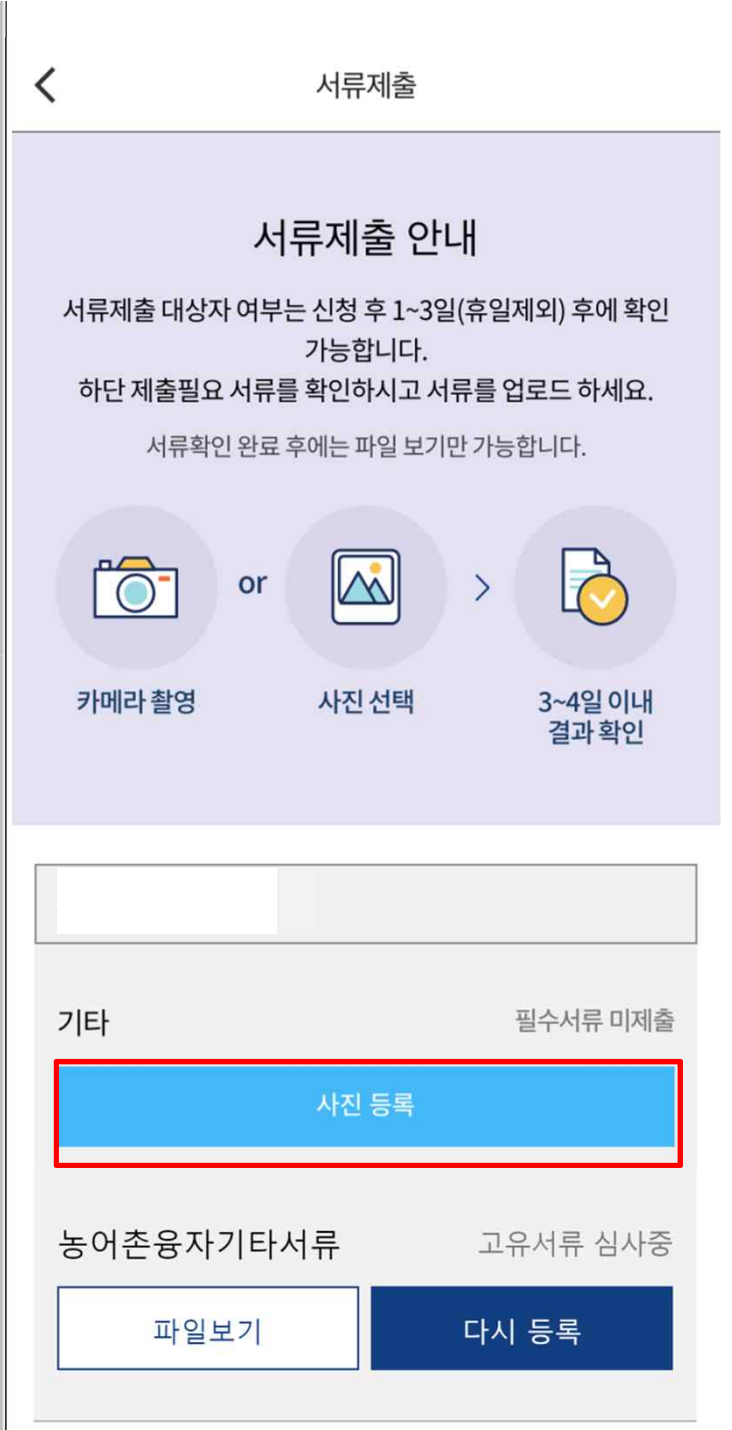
서류제출

서류제출 안내

서류제출 대상자 여부는 신청 후 1~3일(휴일제외) 후에 확인 가능합니다.
하단 제출필요 서류를 확인하시고 서류를 업로드 하세요.

서류확인 완료 후에는 파일 보기만 가능합니다.

카메라 촬영

or

사진 선택

3~4일 이내 결과 확인

기타

필수서류 미제출

사진 등록

농어촌융자기타서류

고유서류 심사중

파일보기

다시 등록